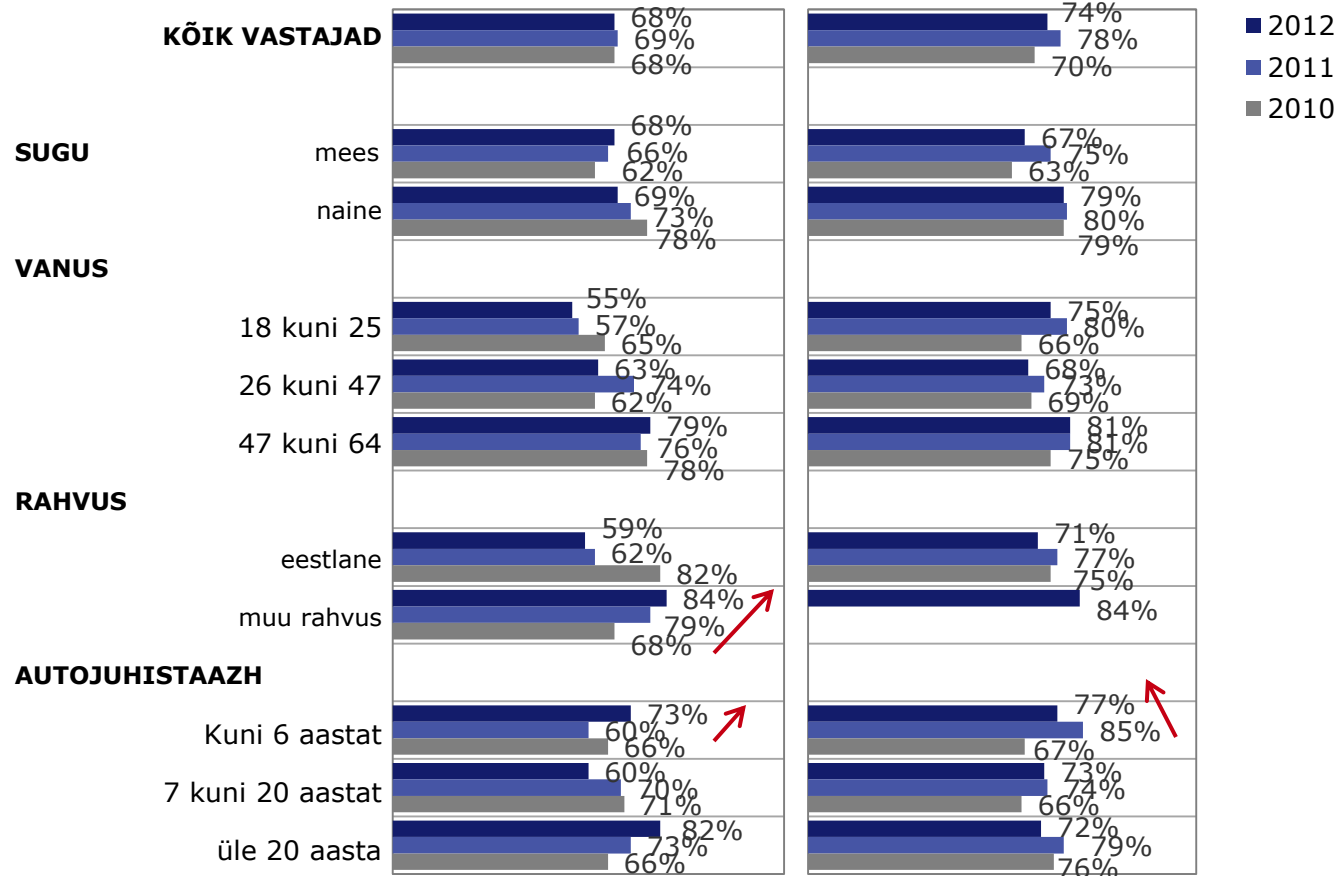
2012
2011
2010

KÕIK VASTAJAD 68% 69% 68% | 74% 78% 70%

SUGU
mees 68% 66% 62% | 67% 75% 63%
naine 69% 73% 78% | 79% 80% 79%

VANUS
18 kuni 25 55% 57% 65% | 75% 80% 66%
26 kuni 47 63% 74% 62% | 68% 73% 69%
47 kuni 64 79% 76% 78% | 81% 81% 75%

RAHVUS
eestlane 59% 62% 82% | 71% 77% 75%
muu rahvus 84% 79% 68% | 84%

AUTOJUHISTAAZH
Kuni 6 aastat 73% 60% 66% | 77% 85% 67%
7 kuni 20 aastat 60% 70% 71% | 73% 74% 66%
üle 20 aasta 82% 73% 66% | 72% 79% 76%